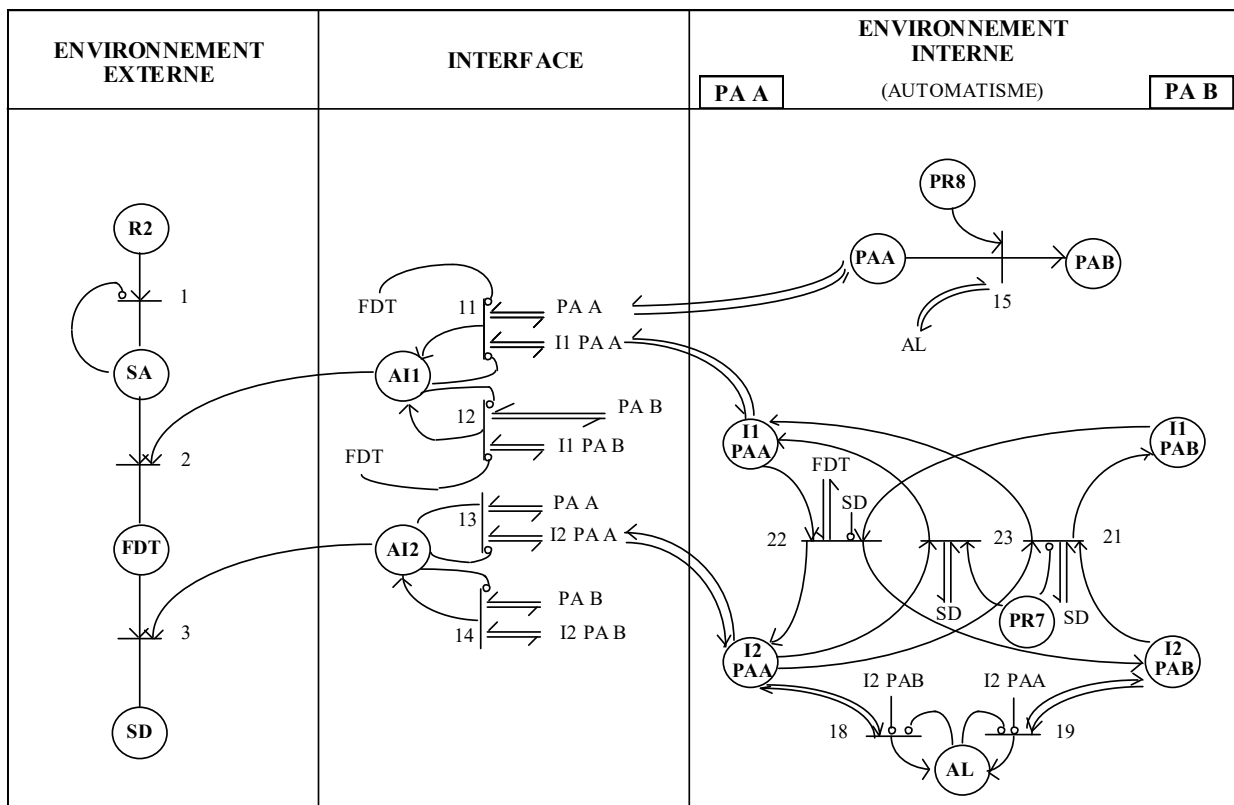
| ENVIRONNEMENT EXTERNE | INTERFACE | ENVIRONNEMENT INTERNE PA A (AUTOMATISME) PA B |
|---|---|---|

R2
1
SA
2
FDT
3
SD

FDT
11
PA A
I1 PA A
AI1
12
PA B
I1 PA B
FDT
PA A
13
I2 PA A
AI2
PA B
14
I2 PA B

PR8
PAA
PAB
15
AL
I1 PAA
FDT
SD
22
23
21
I1 PAB
SD
PR7
SD
I2 PAA
I2 PAB
I2 PAB
I2 PAA
18
19
AL